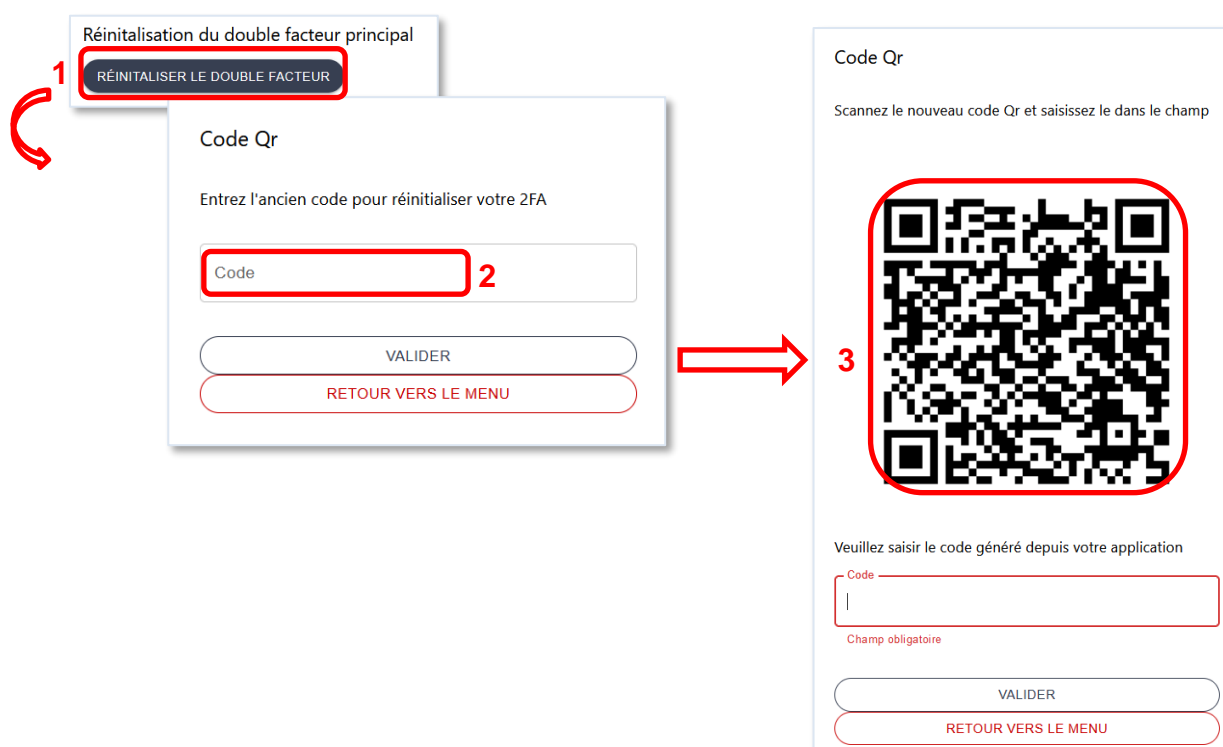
Réinitalisation du double facteur principal

1

RÉINITALISER LE DOUBLE FACTEUR

Code Qr

Entrez l'ancien code pour réinitialiser votre 2FA

Code

2

VALIDER

RETOUR VERS LE MENU

Code Qr

Scannez le nouveau code Qr et saisissez le dans le champ

3

Veuillez saisir le code généré depuis votre application

Code

Champ obligatoire

VALIDER

RETOUR VERS LE MENU